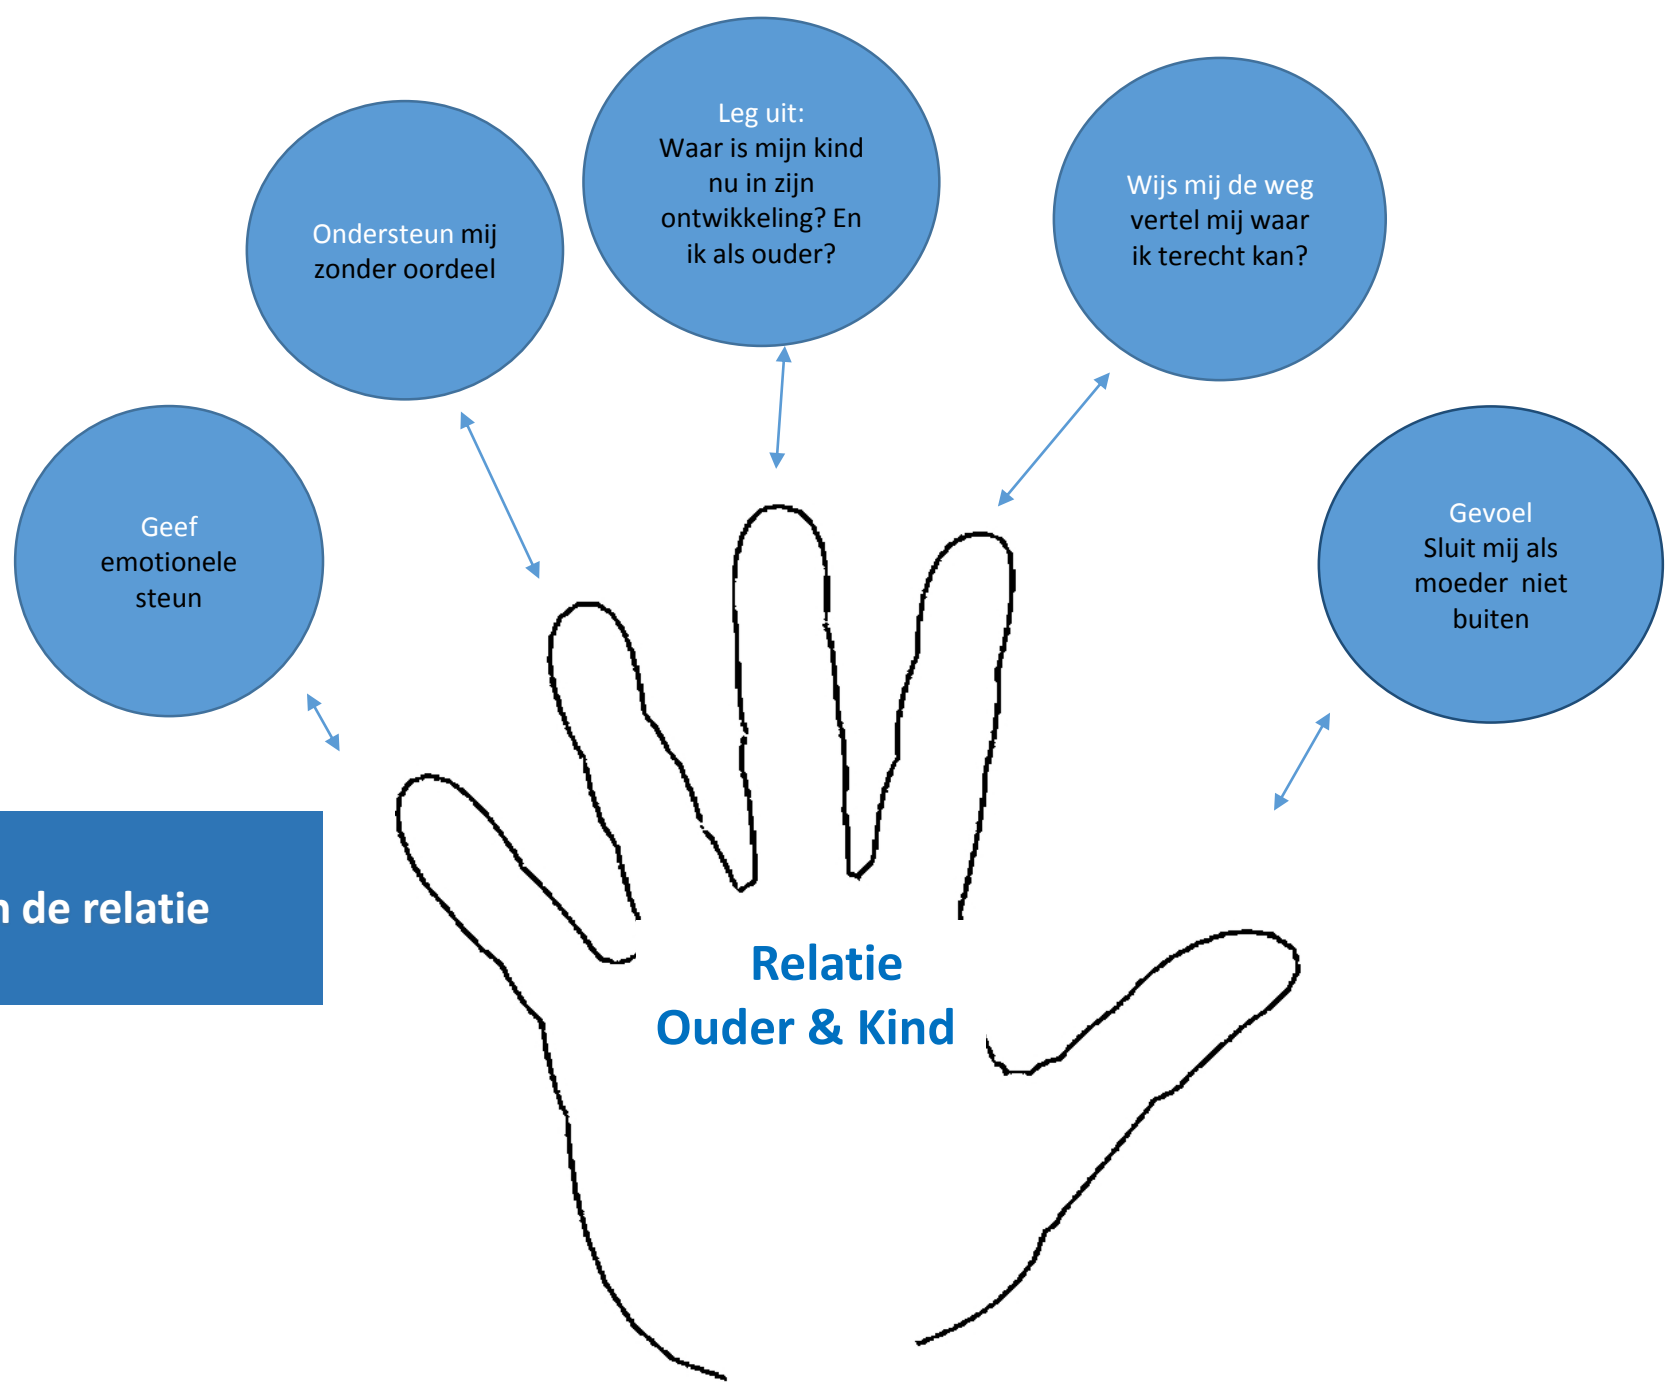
Leg uit:
Waar is mijn kind nu in zijn ontwikkeling? En ik als ouder?

Ondersteun mij zonder oordeel

Wijs mij de weg vertel mij waar ik terecht kan?

Geef emotionele steun

Gevoel
Sluit mij als moeder niet buiten

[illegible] de relatie

Relatie
Ouder & Kind